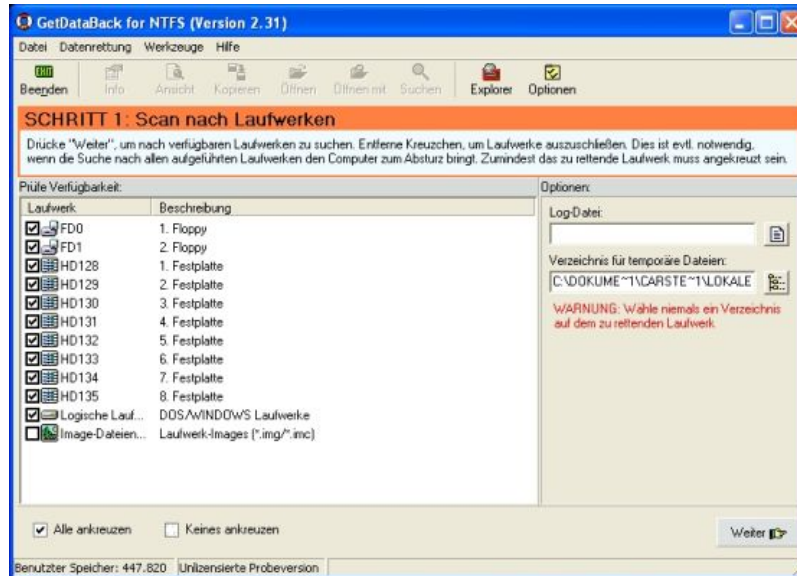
GetDataBack for NTFS (Version 2.31)

Datei Datenrettung Werkzeuge Hilfe

Beenden Info Ansicht Kopieren Öffnen Öffnen mit Suchen Explorer Optionen

SCHRITT 1: Scan nach Laufwerken

Drücke "Weiter", um nach verfügbaren Laufwerken zu suchen. Entferne Kreuzchen, um Laufwerke auszuschließen. Dies ist evtl. notwendig, wenn die Suche nach allen aufgeführten Laufwerken den Computer zum Absturz bringt. Zumindest das zu rettende Laufwerk muss angekreuzt sein.

Prüfe Verfügbarkeit:

| Laufwerk | Beschreibung |
|---|---|
| FD0 | 1. Floppy |
| FD1 | 2. Floppy |
| HD128 | 1. Festplatte |
| HD129 | 2. Festplatte |
| HD130 | 3. Festplatte |
| HD131 | 4. Festplatte |
| HD132 | 5. Festplatte |
| HD133 | 6. Festplatte |
| HD134 | 7. Festplatte |
| HD135 | 8. Festplatte |
| Logische Lauf... | DOS/WINDOWS Laufwerke |
| Image-Dateien... | Laufwerk-Images (*.img/*.imc) |

Optionen:

Log-Datei:

Verzeichnis für temporäre Dateien:

C:\DOKUME~1\CARSTE~1\LOKALE

WARNUNG: Wähle niemals ein Verzeichnis auf dem zu rettenden Laufwerk.

Alle ankreuzen Keines ankreuzen

Weiter

Benutzter Speicher: 447.820 Unlizensierte Probeversion